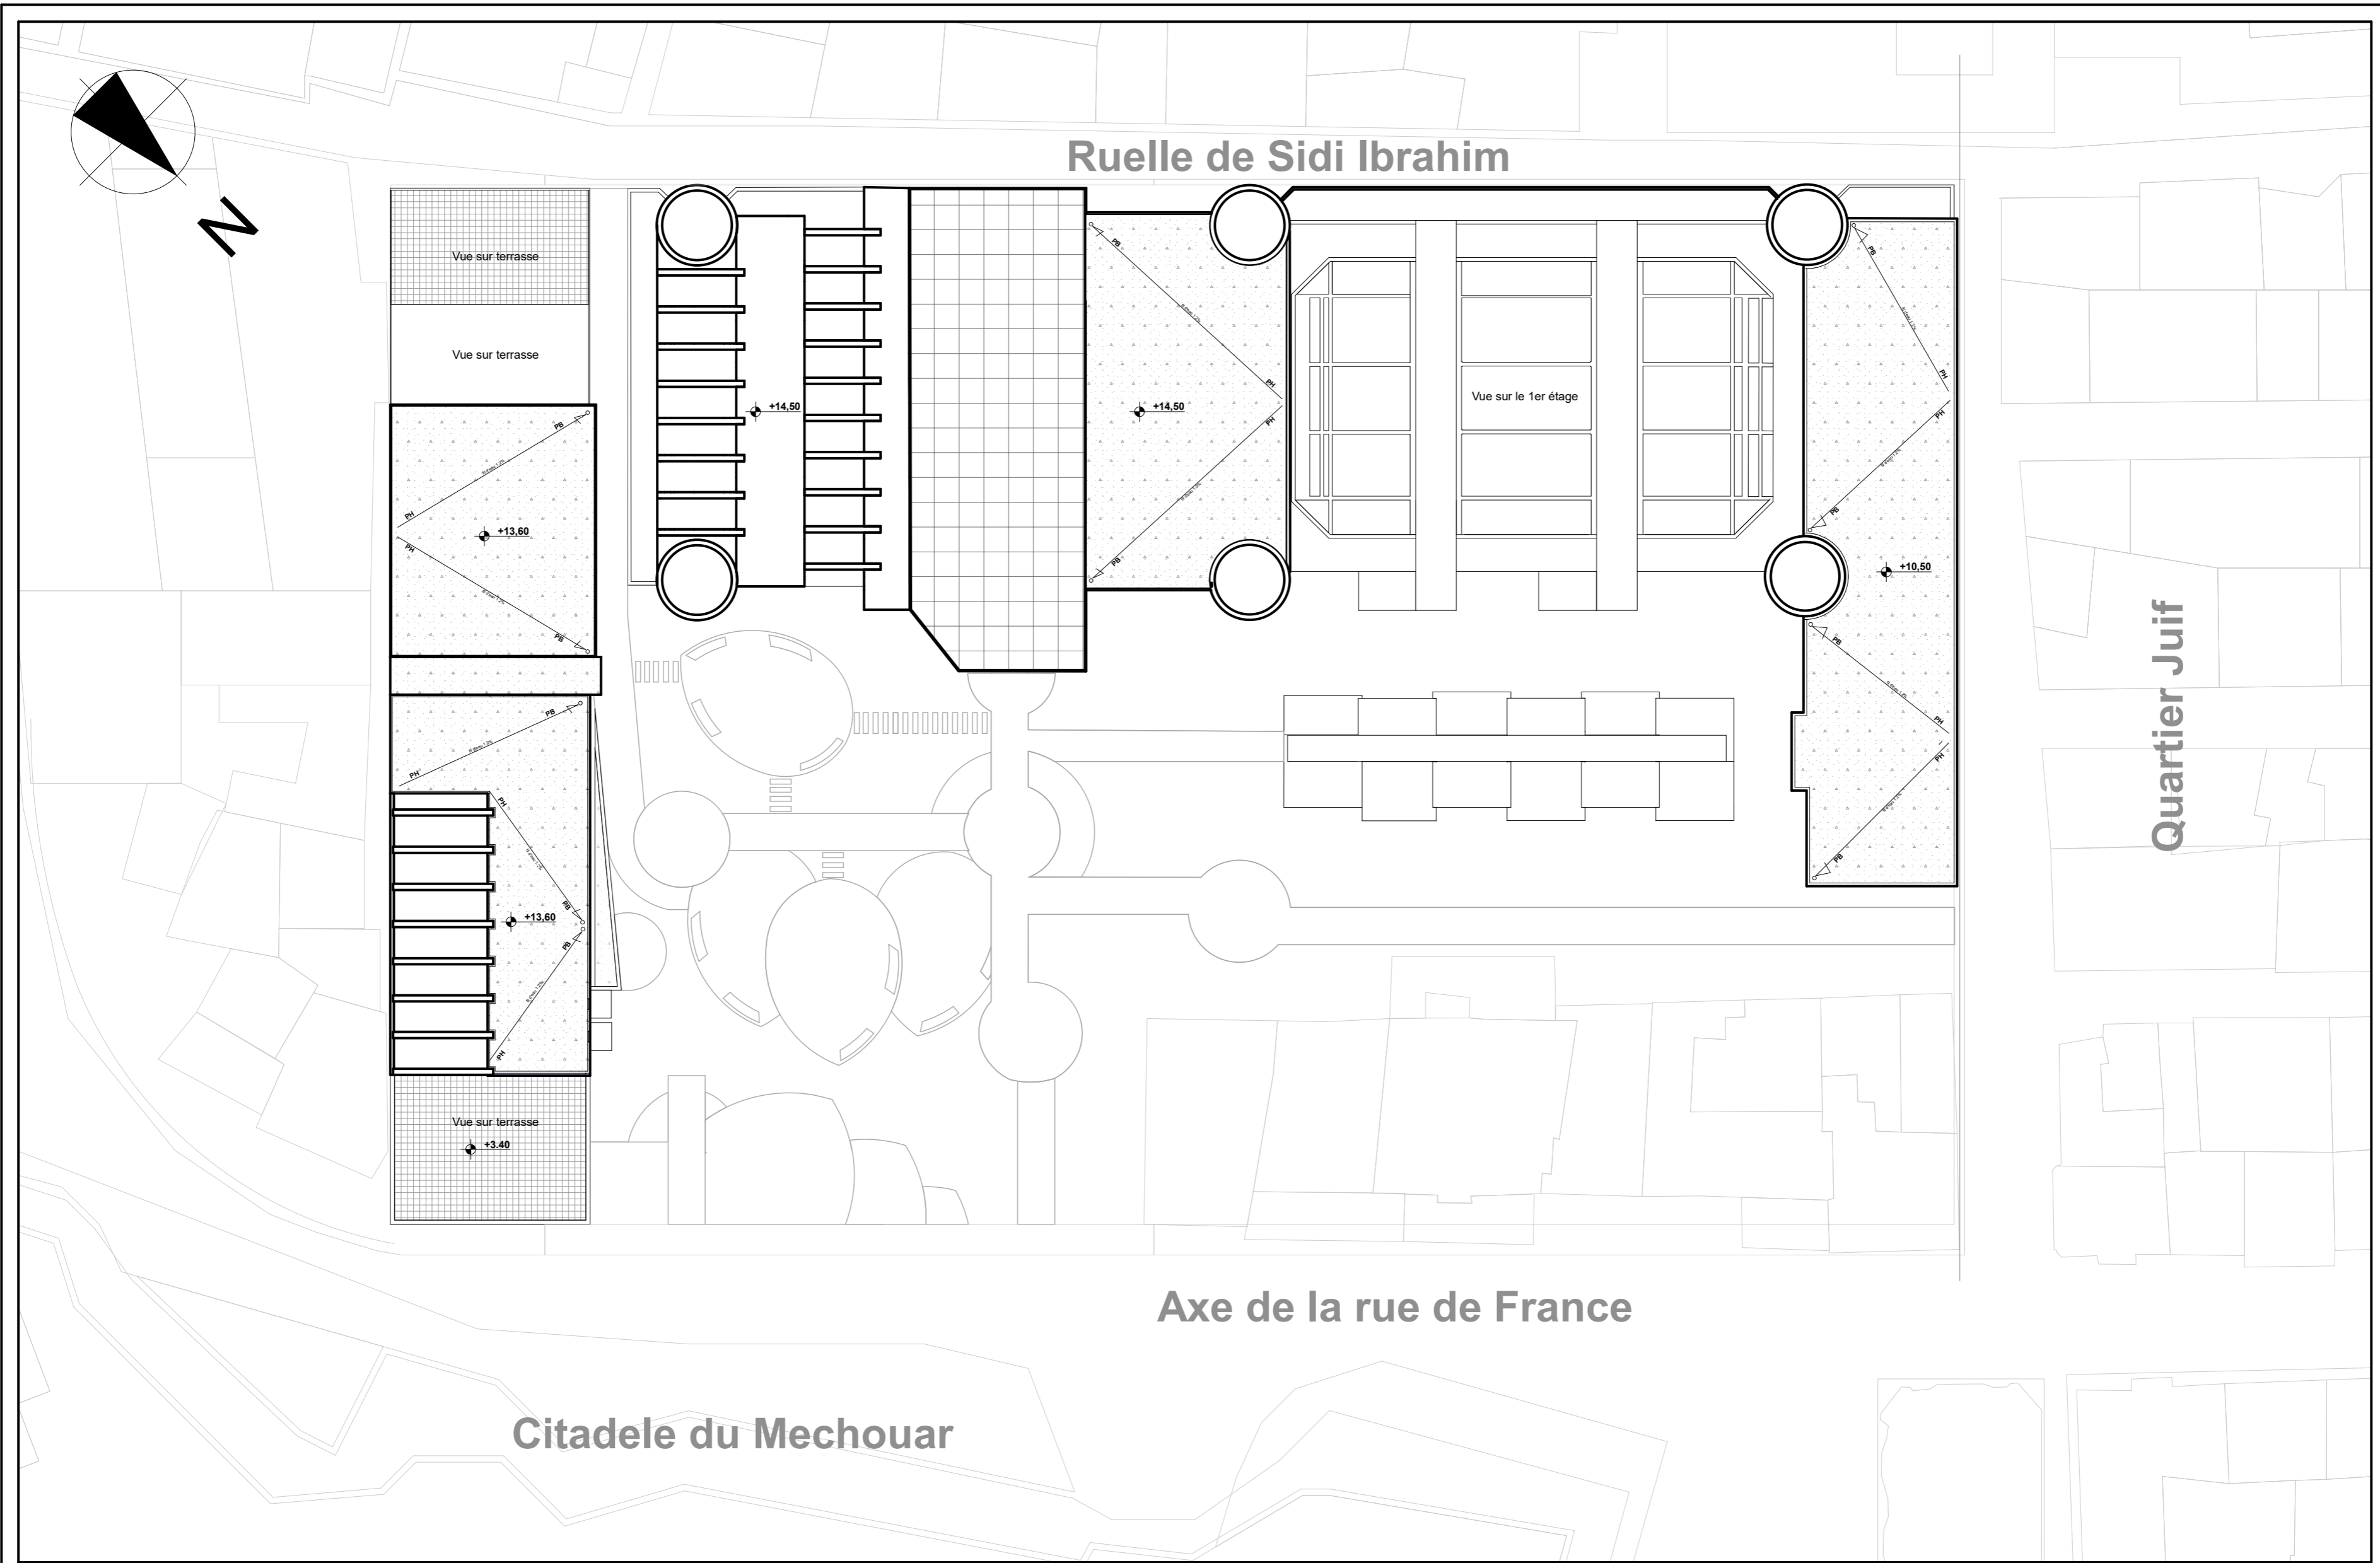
N

Ruelle de Sidi Ibrahim

Vue sur terrasse

Vue sur terrasse

PB
PH
+13,60
PH
PB

+14,50

PB
PH
+14,50
PH
PB

Vue sur le 1er étage

PB
PH
PH
PB
+10,50
PB
PH
PH
PB

PB
PH
PH
PB
+13,60
PB
PH

Vue sur terrasse
+3.40

Quartier Juif

Axe de la rue de France

Citadele du Mechouar